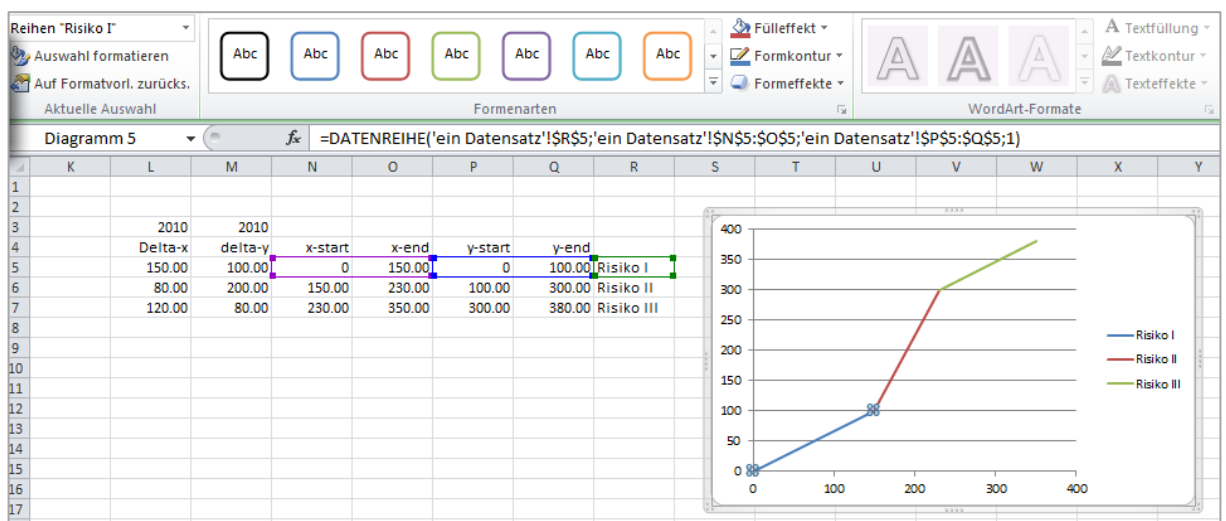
Reihen "Risiko I"
Auswahl formatieren
Auf Formatvorl. zurücks.
Aktuelle Auswahl

Abc Abc Abc Abc Abc Abc Abc

Fülleffekt
Formkontur
Formeffekte
Formenarten

A A A
Textfüllung
Textkontur
Texteffekte
WordArt-Formate

Diagramm 5
$f_x$
=DATENREIHE('ein Datensatz'!$R$5;'ein Datensatz'!$N$5:$O$5;'ein Datensatz'!$P$5:$Q$5;1)

| | K | L | M | N | O | P | Q | R |
|---|---|---|---|---|---|---|---|---|
| 1 | | | | | | | | |
| 2 | | | | | | | | |
| 3 | | 2010 | 2010 | | | | | |
| 4 | | Delta-x | delta-y | x-start | x-end | y-start | y-end | |
| 5 | | 150.00 | 100.00 | 0 | 150.00 | 0 | 100.00 | Risiko I |
| 6 | | 80.00 | 200.00 | 150.00 | 230.00 | 100.00 | 300.00 | Risiko II |
| 7 | | 120.00 | 80.00 | 230.00 | 350.00 | 300.00 | 380.00 | Risiko III |
| 8 | | | | | | | | |
| 9 | | | | | | | | |
| 10 | | | | | | | | |
| 11 | | | | | | | | |
| 12 | | | | | | | | |
| 13 | | | | | | | | |
| 14 | | | | | | | | |
| 15 | | | | | | | | |
| 16 | | | | | | | | |
| 17 | | | | | | | | |

S T U V W X Y

400
350
300
250
200
150
100
50
0
0 100 200 300 400

Risiko I
Risiko II
Risiko III